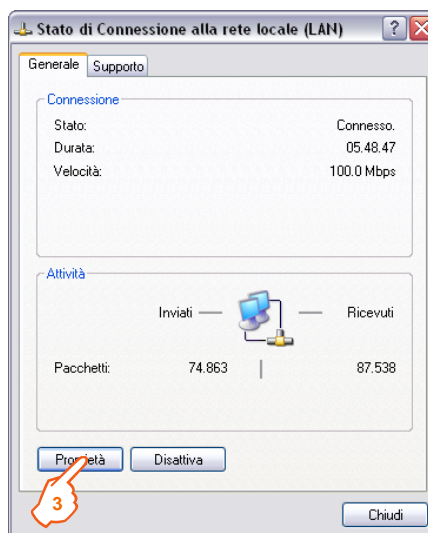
Stato di Connessione alla rete locale (LAN)

Generale
Supporto

Connessione
Stato: Connesso.
Durata: 05.48.47
Velocità: 100.0 Mbps

Attività
Inviati — — Ricevuti
Pacchetti: 74.863 | 87.538

Proprietà
Disattiva

3

Chiudi